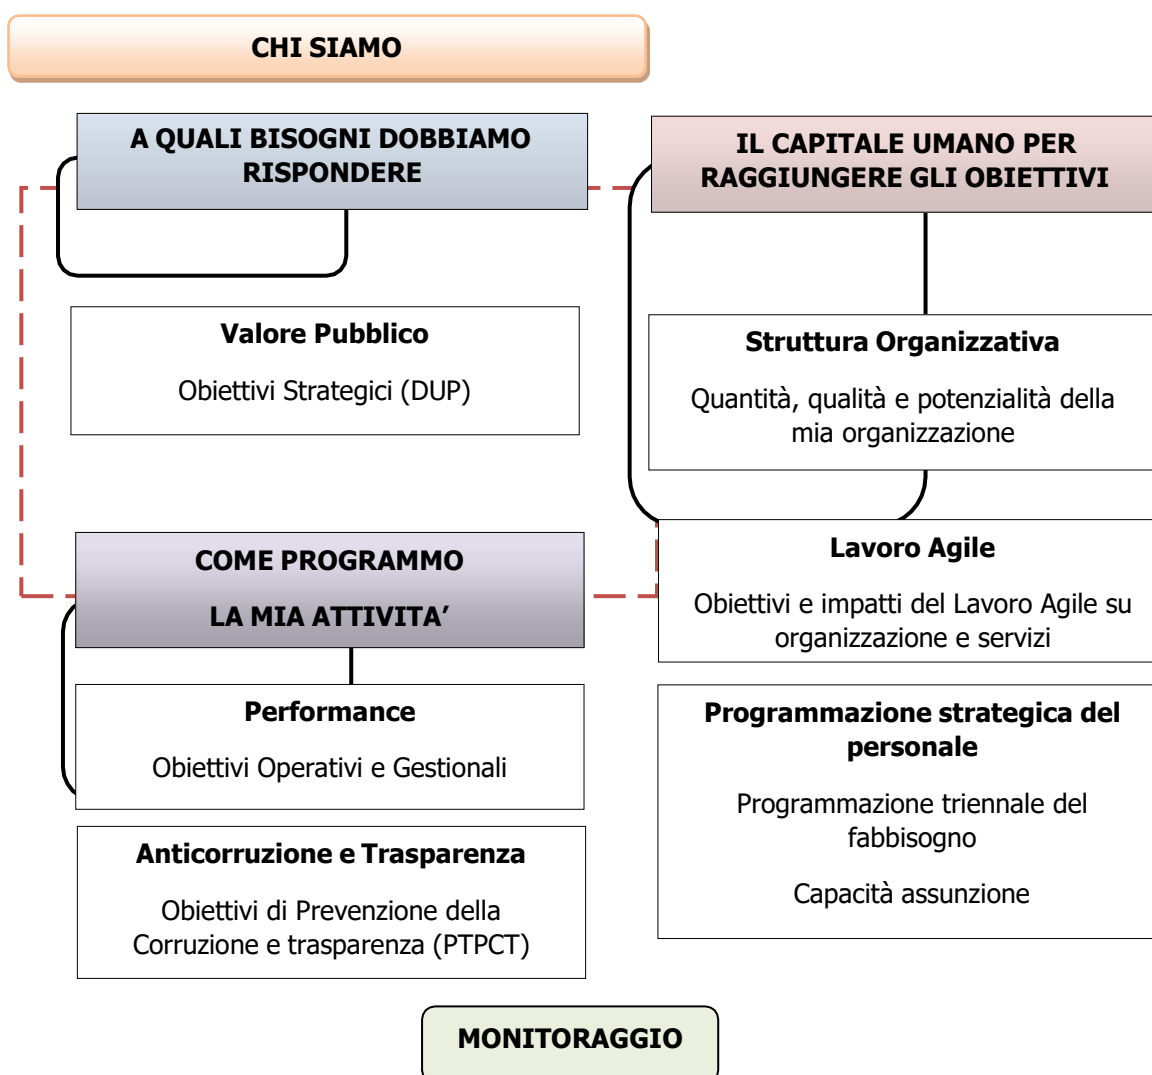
CHI SIAMO

A QUALI BISOGNI DOBBIAMO RISPONDERE

IL CAPITALE UMANO PER RAGGIUNGERE GLI OBIETTIVI

Valore Pubblico

Obiettivi Strategici (DUP)

Struttura Organizzativa

Quantità, qualità e potenzialità della mia organizzazione

COME PROGRAMMO

LA MIA ATTIVITA’

Lavoro Agile

Obiettivi e impatti del Lavoro Agile su organizzazione e servizi

Performance

Obiettivi Operativi e Gestionali

Programmazione strategica del personale

Programmazione triennale del fabbisogno

Capacità assunzione

Anticorruzione e Trasparenza

Obiettivi di Prevenzione della Corruzione e trasparenza (PTPCT)

MONITORAGGIO